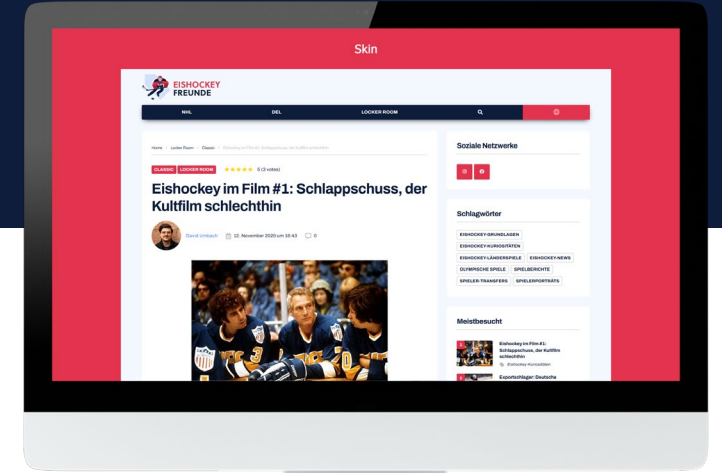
Skin

EISHOCKEY FREUNDE

NHL DEL LOCKER ROOM

Home › Locker Room › Classic › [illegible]

CLASSIC LOCKER ROOM 5 (3 votes)

Eishockey im Film #1: Schlappschuss, der Kultfilm schlechthin

David Umbach 12. November 2020 um 10:43 0

Soziale Netzwerke

Schlagwörter

EISHOCKEY-GRUNDLAGEN
EISHOCKEY-KURIOSITÄTEN
EISHOCKEY-LÄNDERSPIELE EISHOCKEY-NEWS
OLYMPISCHE SPIELE SPIELBERICHTE
SPIELER-TRANSFERS SPIELERPORTRÄTS

Meistbesucht

Eishockey im Film #1: Schlappschuss, der Kultfilm schlechthin
Eishockey-Kuriositäten

Exportschlager: Deutsche